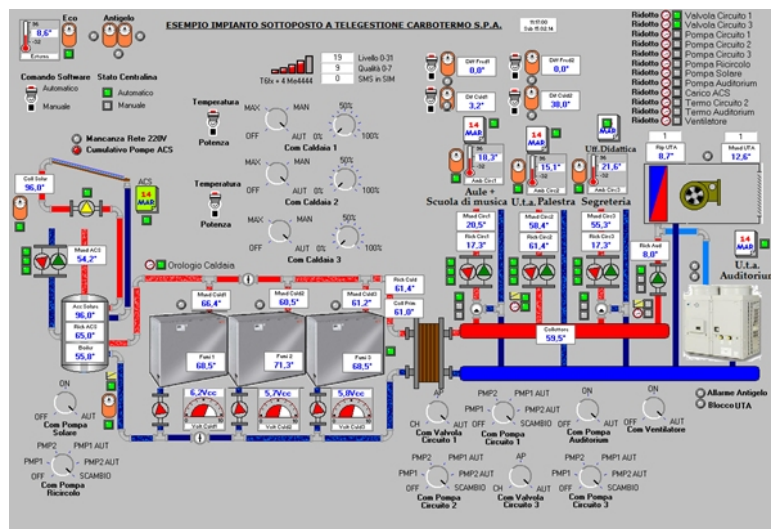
ESEMPIO IMPIANTO SOTTOPOSTO A TELEGESTIONE CARBOTERMO S.P.A.

Eco
Antigelo
8,6°
Esterno

Comando Software
Stato Centralina
Automatico
Manuale
Automatico
Manuale

19 Livello 0-31
9 Qualità 0-7
0 SMS in SIM
T6fx + 4 Me4444

Diff Prod1
0,0°
Diff Prod2
0,0°
Diff Cald1
3,2°
Diff Cald2
38,0°

Ridotto Valvola Circuito 1
Ridotto Valvola Circuito 3
Ridotto Pompa Circuito 1
Ridotto Pompa Circuito 2
Ridotto Pompa Circuito 3
Ridotto Pompa Ricircolo
Ridotto Pompa Solare
Ridotto Pompa Auditorium
Ridotto Carico ACS
Ridotto Termo Circuito 1
Ridotto Termo Circuito 2
Ridotto Termo Auditorium
Ridotto Ventilatore

Temperatura
Potenza
MAX MAN
OFF AUT 0% 50% 100%
Com Caldaia 1
Temperatura
Potenza
MAX MAN
OFF AUT 0% 50% 100%
Com Caldaia 2
MAX MAN
OFF AUT 0% 50% 100%
Com Caldaia 3

Mancanza Rete 220V
Cumulativo Pompe ACS

Coll Solar
96,0°
ACS
14 MAR

14 MAR
18,3°
Amb Circ1
Aule + Scuola di musica
14 MAR
15,1°
Amb Circ2
U.t.a. Palestra
Uff. Didattica
21,6°
Amb Circ3
Segreteria

1
Rip UTA
8,7°
1
Mand UTA
12,6°

Mand ACS
54,2°

Orologio Caldaia

Mand Circ1
20,5°
Rit Circ1
17,3°
Mand Circ2
58,4°
Rit Circ2
61,4°
Mand Circ3
55,3°
Rit Circ3
17,3°
Rit Aud
8,0°

14 MAR
U.t.a. Auditorium

Acc Solare
96,0°
Acc ACS
65,0°
Boiler
55,8°

Mand Cald1
66,4°
Mand Cald2
68,5°
Mand Cald3
61,2°
Rit Cald
61,4°
Coll Prim
61,0°

Fumi 1
68,5°
Fumi 2
71,3°
Fumi 3
68,5°

Collettore
59,5°

6,2Vcc
Volt Cald1
5,7Vcc
Volt Cald2
5,8Vcc
Volt Cald3

Allarme Antigelo
Blocco UTA

ON
OFF AUT
Com Pompa Solare

AP
CH CA
Com Valvola Circuito 1

PMP2 PMP1 AUT
PMP1 PMP2 AUT
OFF SCAMBIO
Com Pompa Circuito 1

ON
OFF AUT
Com Pompa Auditorium

ON
OFF AUT
Com Ventilatore

PMP2 PMP1 AUT
PMP1 PMP2 AUT
OFF SCAMBIO
Com Pompa Ricircolo

PMP2 PMP1 AUT
PMP1 PMP2 AUT
OFF SCAMBIO
Com Pompa Circuito 2

AP
CH CA
Com Valvola Circuito 3

PMP2 PMP1 AUT
PMP1 PMP2 AUT
OFF SCAMBIO
Com Pompa Circuito 3